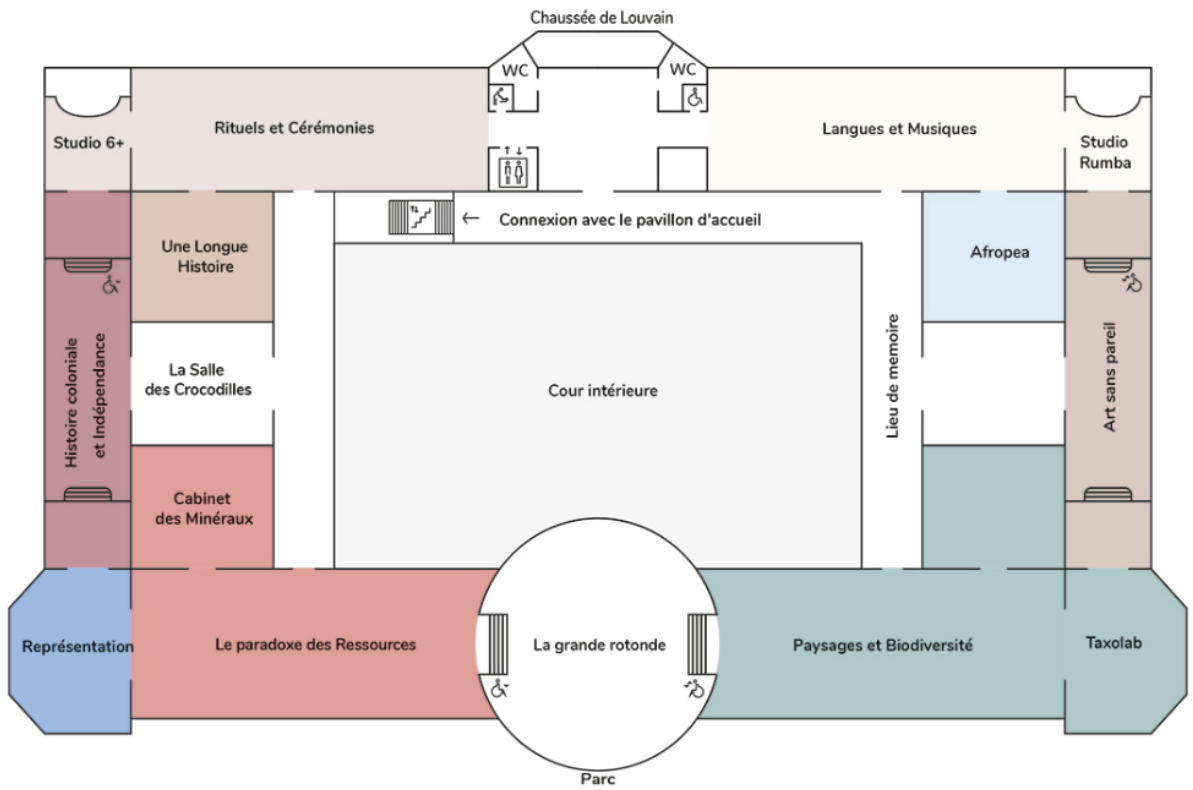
Chaussée de Louvain

WC

WC

Studio 6+

Rituels et Cérémonies

Langues et Musiques

Studio Rumba

Connexion avec le pavillon d'accueil

Une Longue Histoire

Afropea

Histoire coloniale et Indépendance

La Salle des Crocodilles

Cour intérieure

Lieu de memoire

Art sans pareil

Cabinet des Minéraux

Représentation

Le paradoxe des Ressources

La grande rotonde

Paysages et Biodiversité

Taxolab

Parc